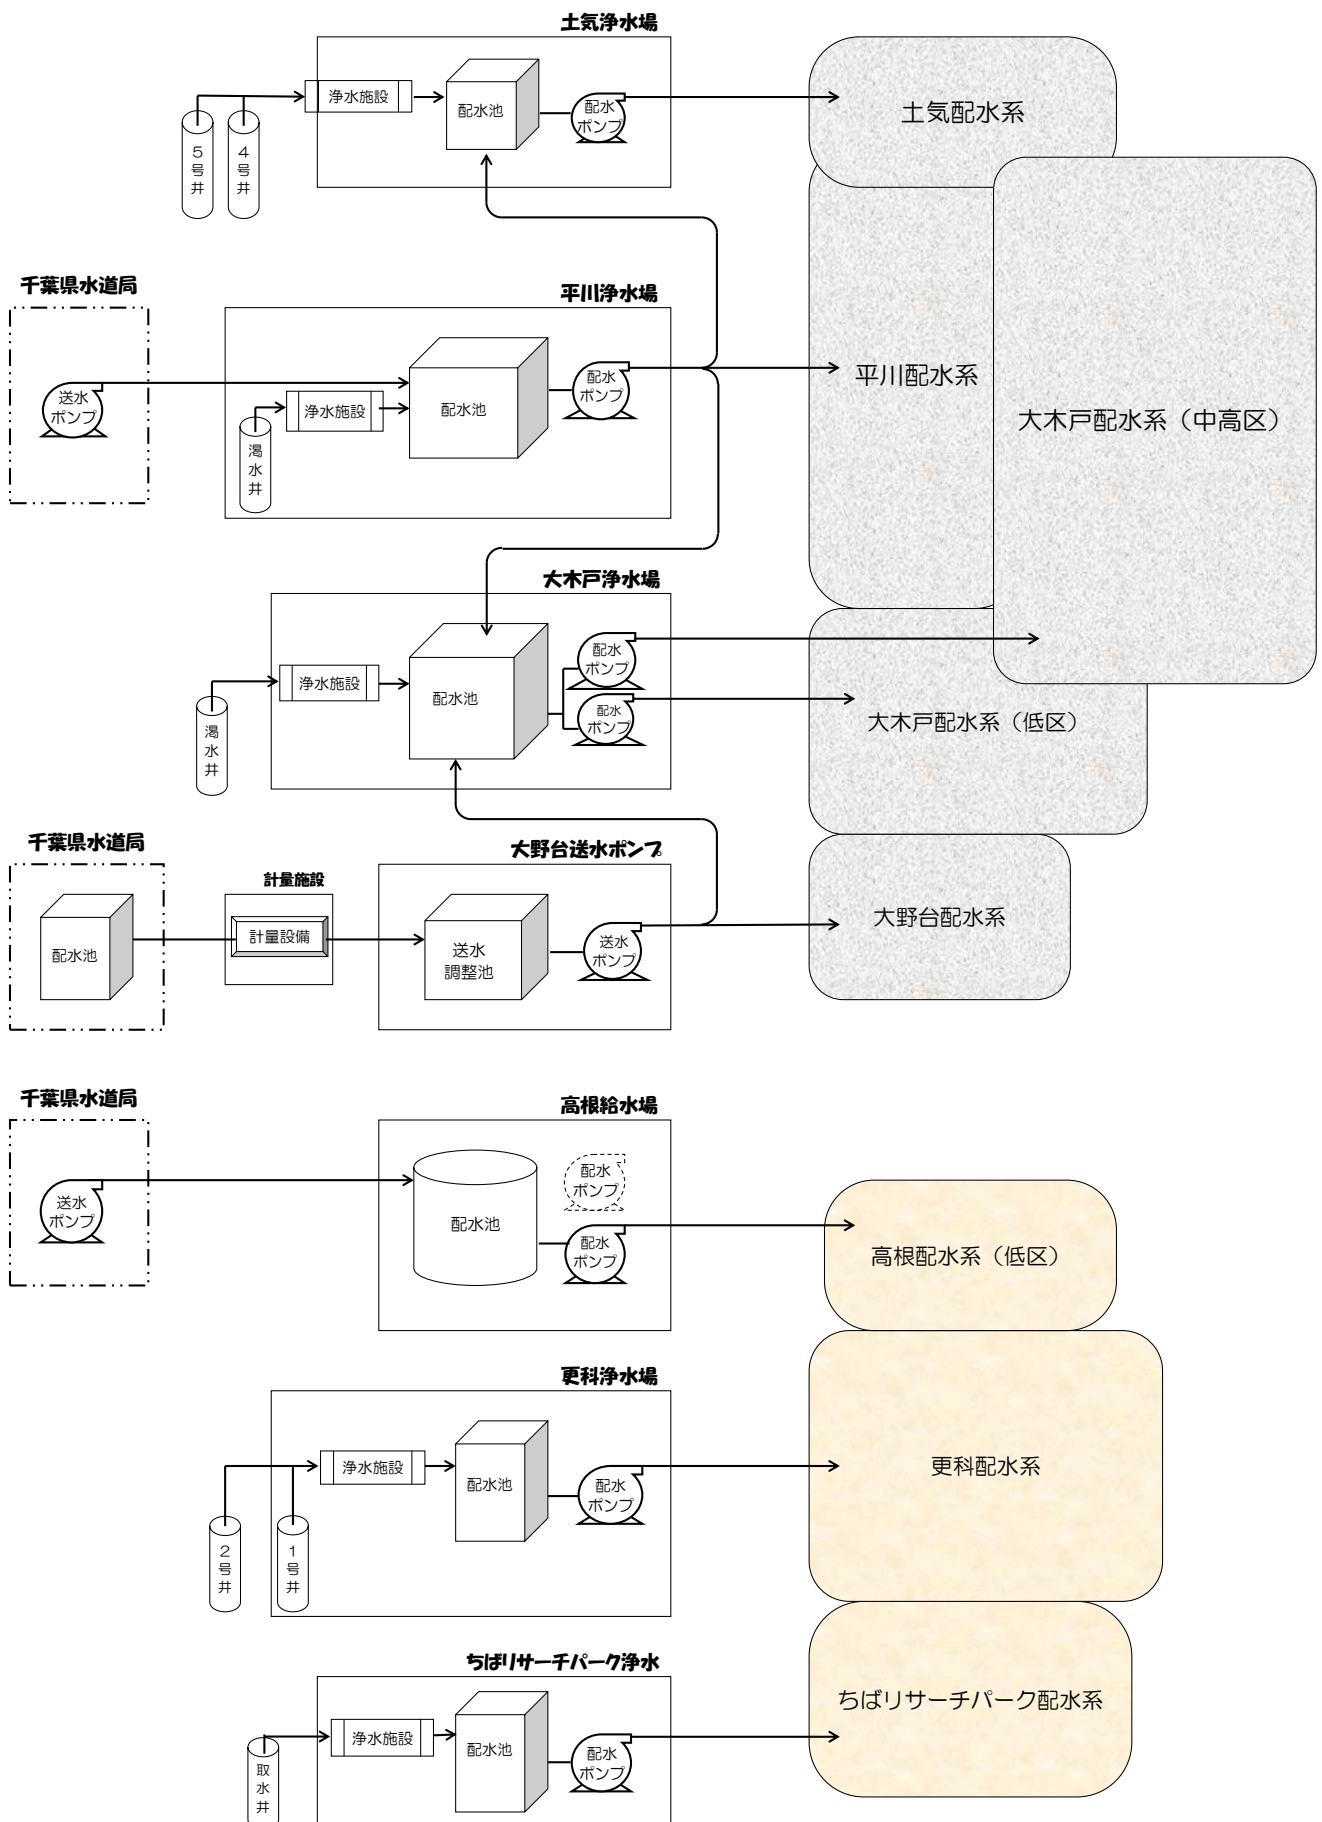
土気浄水場

5号井

4号井

浄水施設

配水池

配水ポンプ

土気配水系

千葉県水道局

送水ポンプ

平川浄水場

湧水井

浄水施設

配水池

配水ポンプ

平川配水系

大木戸配水系（中高区）

大木戸浄水場

湧水井

浄水施設

配水池

配水ポンプ

配水ポンプ

大木戸配水系（低区）

千葉県水道局

配水池

計量施設

計量設備

大野台送水ポンプ

送水調整池

送水ポンプ

大野台配水系

千葉県水道局

送水ポンプ

高根給水場

配水池

配水ポンプ

配水ポンプ

高根配水系（低区）

更科浄水場

2号井

1号井

浄水施設

配水池

配水ポンプ

更科配水系

ちばリサーチパーク浄水

取水井

浄水施設

配水池

配水ポンプ

ちばリサーチパーク配水系